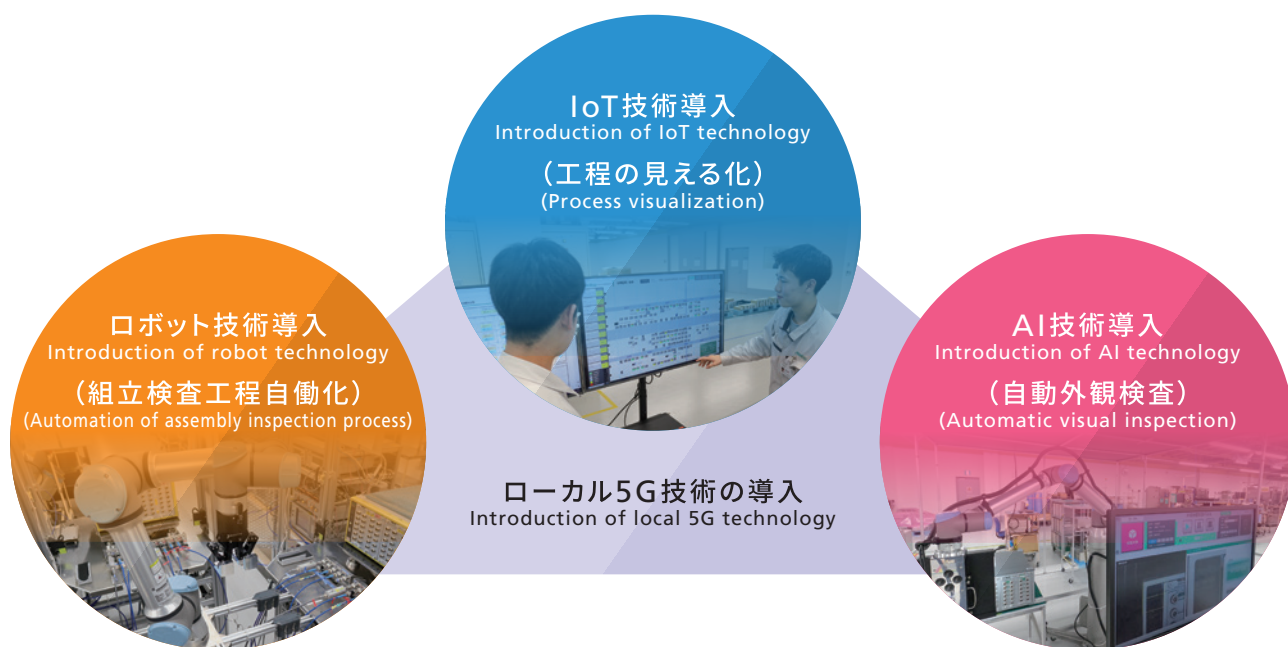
IoT技術導入
Introduction of IoT technology
（工程の見える化）
(Process visualization)

ロボット技術導入
Introduction of robot technology
（組立検査工程自動化）
(Automation of assembly inspection process)

AI技術導入
Introduction of AI technology
（自動外観検査）
(Automatic visual inspection)

ローカル5G技術の導入
Introduction of local 5G technology